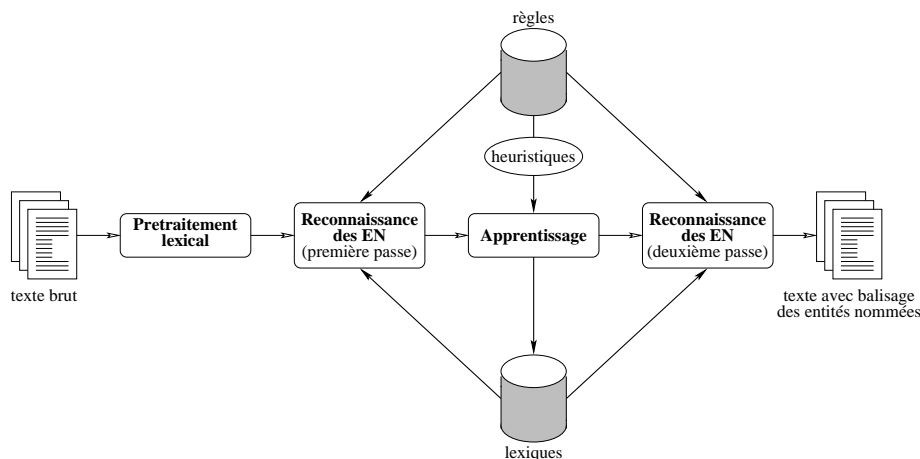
règles

heuristiques

texte brut

Pretraitement lexical

Reconnaissance des EN (première passe)

Apprentissage

Reconnaissance des EN (deuxième passe)

texte avec balisage des entités nommées

lexiques